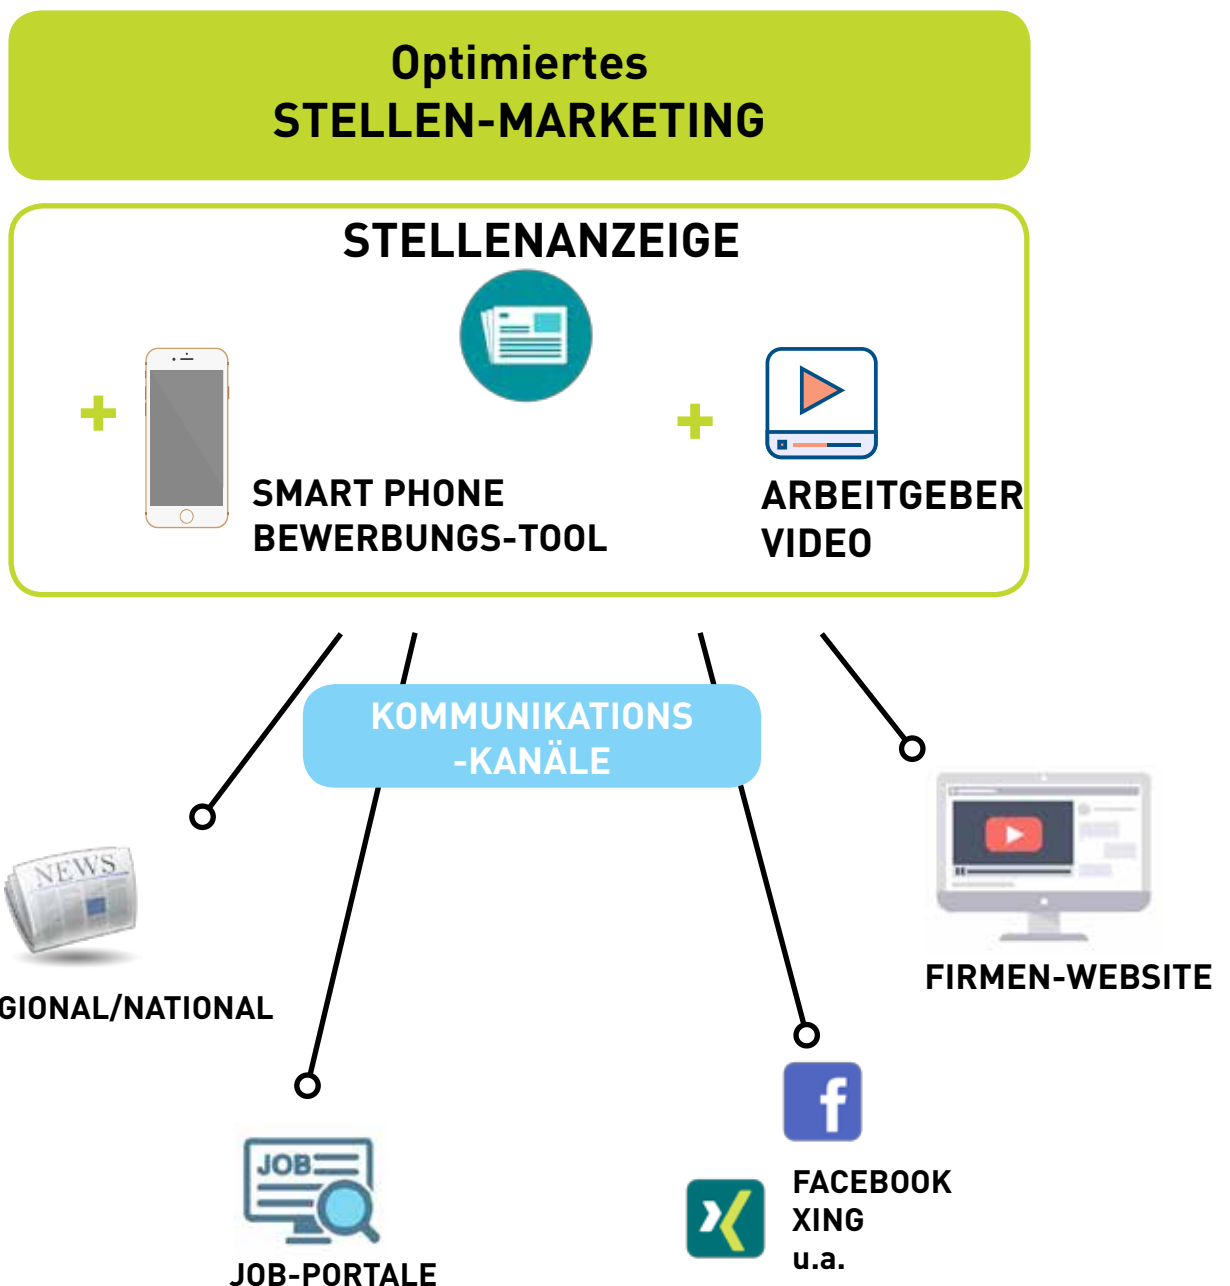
Optimiertes
STELLEN-MARKETING

STELLENANZEIGE

+

SMART PHONE
BEWERBUNGS-TOOL

+

ARBEITGEBER
VIDEO

KOMMUNIKATIONS
-KANÄLE

NEWS

GIONAL/NATIONAL

FIRMEN-WEBSITE

JOB

JOB-PORTALE

FACEBOOK
XING
u.a.